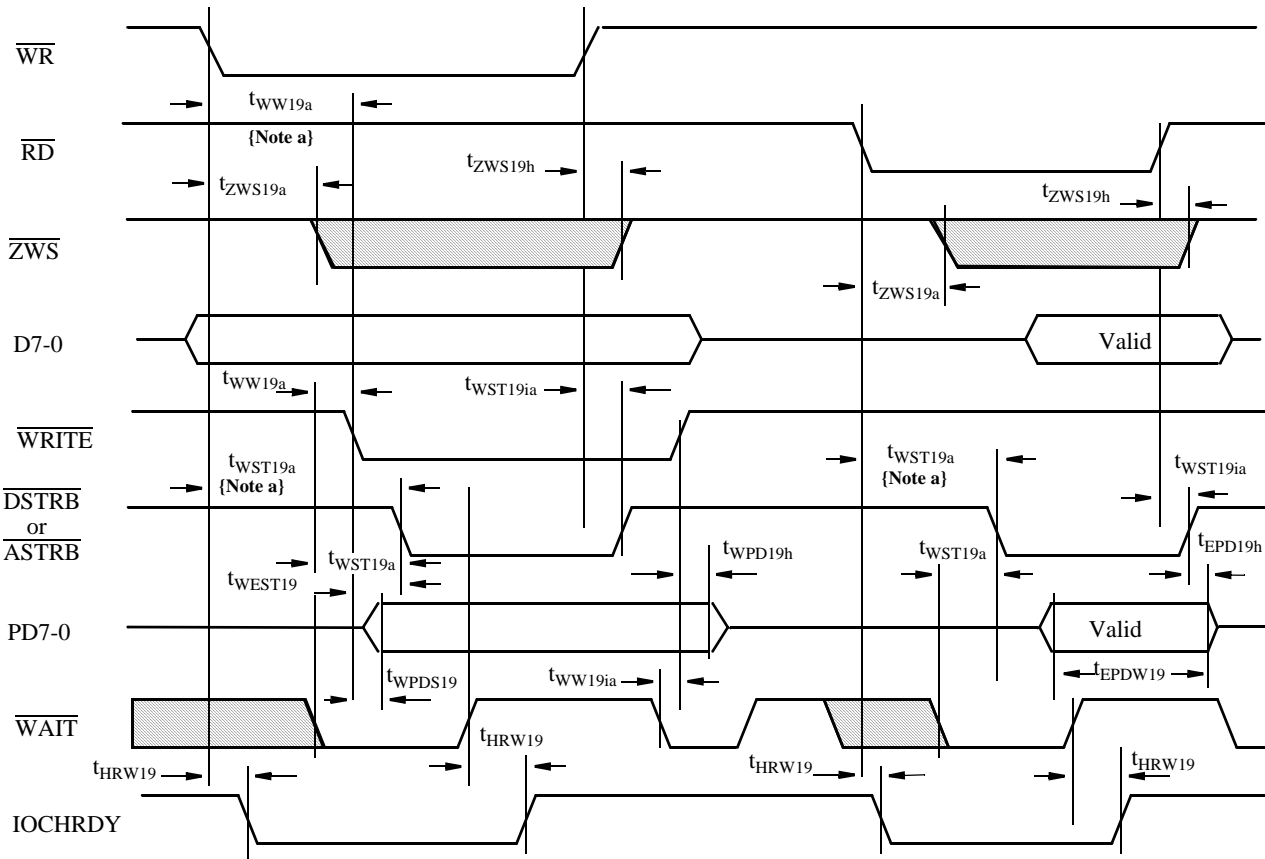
$\overline{WR}$

$t_{WW19a}$
{Note a}

$\overline{RD}$

$t_{ZWS19a}$

$t_{ZWS19h}$

$t_{ZWS19h}$

$\overline{ZWS}$

$t_{ZWS19a}$

D7-0

Valid

$t_{WW19a}$

$t_{WST19ia}$

$\overline{WRITE}$

$t_{WST19a}$
{Note a}

$t_{WST19a}$
{Note a}

$t_{WST19ia}$

$\overline{DSTRB}$
or
$\overline{ASTRB}$

$t_{WPD19h}$

$t_{WST19a}$

$t_{EPD19h}$

$t_{WEST19}$

$t_{WST19a}$

PD7-0

Valid

$t_{EPDW19}$

$t_{WPDS19}$

$t_{WW19ia}$

$\overline{WAIT}$

$t_{HRW19}$

$t_{HRW19}$

$t_{HRW19}$

$t_{HRW19}$

IOCHRDY